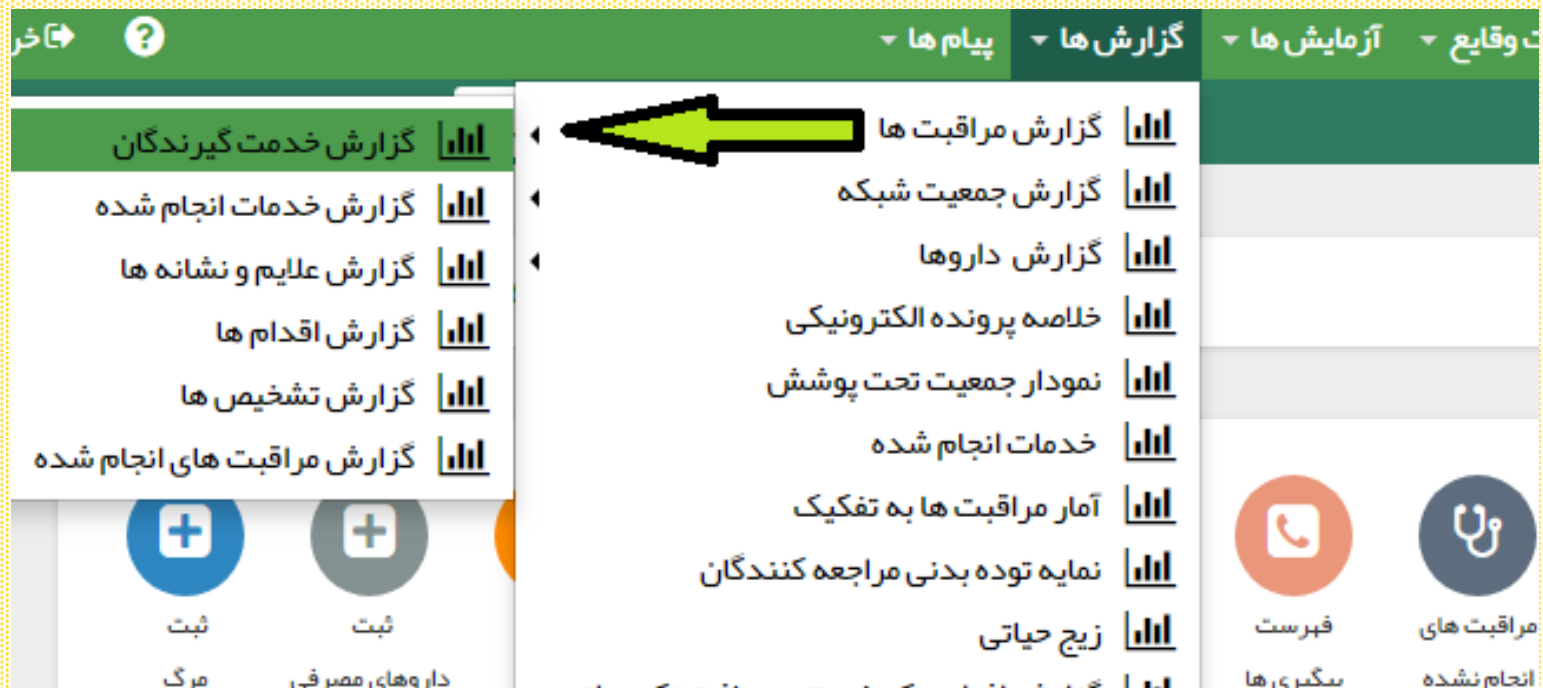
ت وقایع ▾ آزمایش ها ▾ گزارش ها ▾ پیام ها ▾ ? خر

گزارش مراقبت ها
گزارش جمعیت شبکه
گزارش داروها
خلاصه پرونده الکترونیکی
نمودار جمعیت تحت پوشش
خدمات انجام شده
آمار مراقبت ها به تفکیک
نمایه توده بدنی مراجعه کنندگان
زیج حیاتی
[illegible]

گزارش خدمت گیرندگان
گزارش خدمات انجام شده
گزارش علایم و نشانه ها
گزارش اقدام ها
گزارش تشخیص ها
گزارش مراقبت های انجام شده

ثبت
مرگ

ثبت
داروهای مصرفی

فهرست
پیگیری ها

مراقبت های
انجام نشده